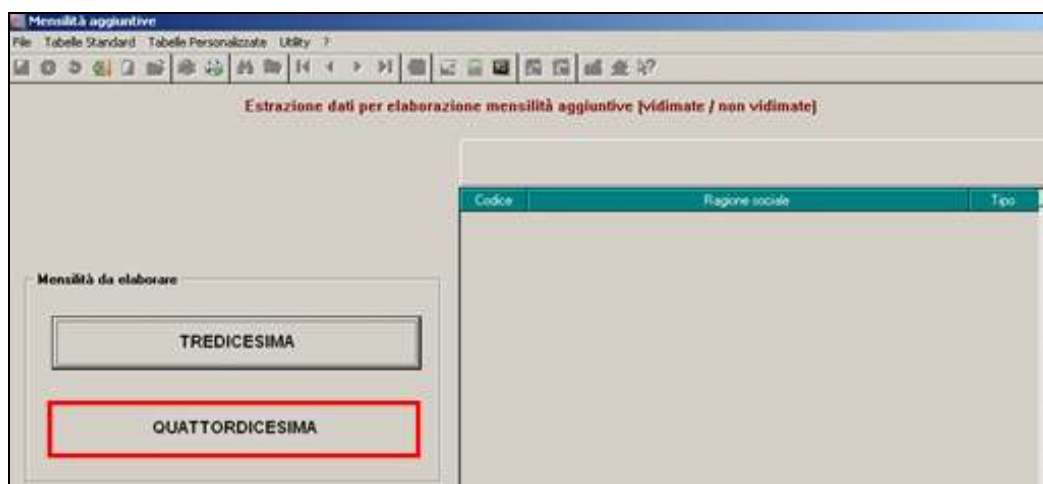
Mensilità aggiuntive

File Tabelle Standard Tabelle Personalizzate Utility ?

Estrazione dati per elaborazione mensilità aggiuntive [vidimate / non vidimate]

| Codice | Ragione sociale | Tipo |
|---|---|---|

Mensilità da elaborare

TREDICESIMA

QUATTORDICESIMA